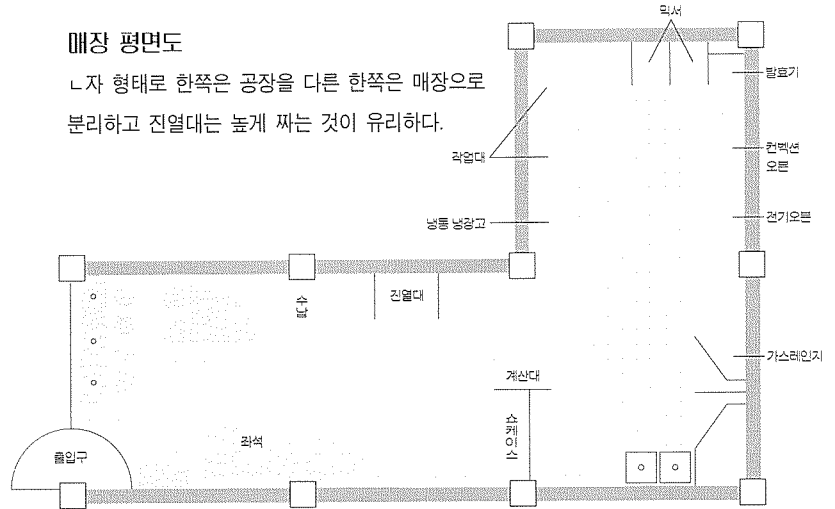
매장 평면도

ㄴ자 형태로 한쪽은 공장을 다른 한쪽은 매장으로 분리하고 진열대는 높게 짜는 것이 유리하다.

믹서
발효기
작업대
컨벡션 오븐
냉동 냉장고
전기오븐
수납
진열대
가스레인지
계산대
쇼케이스
좌석
출입구